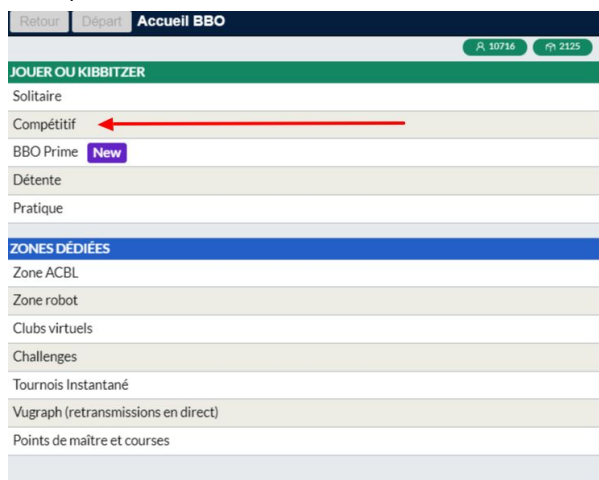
Retour Départ **Accueil BBO**

10716 2125

JOUER OU KIBBITZER

Solitaire

Compétitif

BBO Prime New

Détente

Pratique

ZONES DÉDIÉES

Zone ACBL

Zone robot

Clubs virtuels

Challenges

Tournois Instantané

Vugraph (retransmissions en direct)

Points de maître et courses